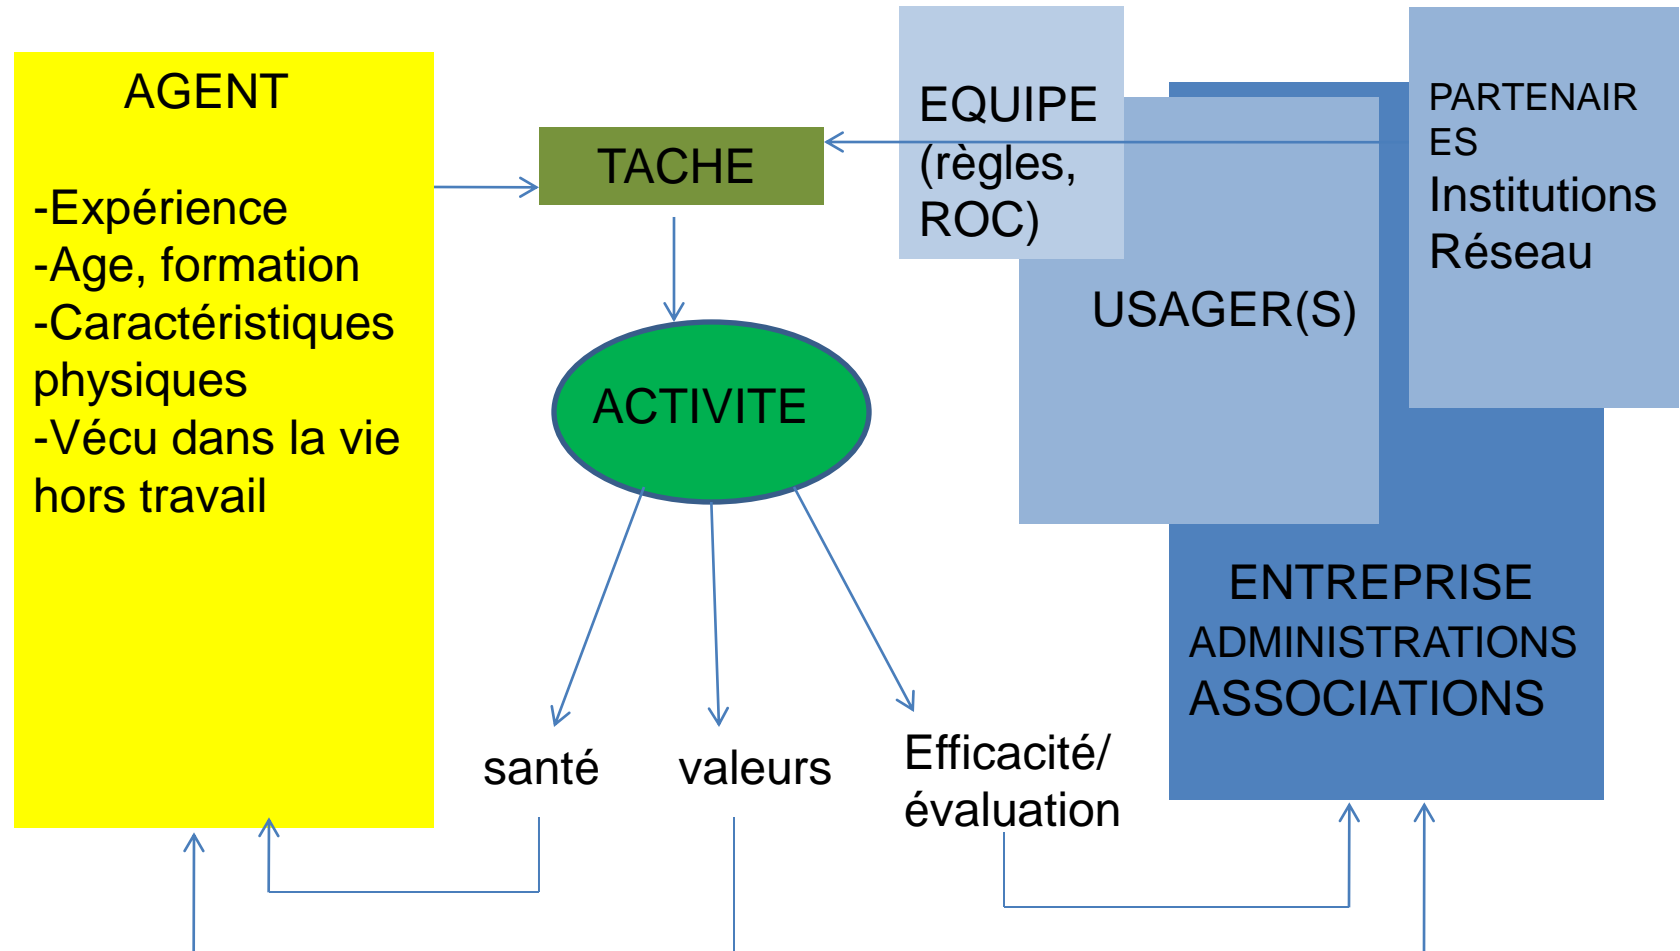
AGENT

-Expérience
-Age, formation
-Caractéristiques physiques
-Vécu dans la vie hors travail

TACHE

ACTIVITE

santé

valeurs

Efficacité/ évaluation

EQUIPE (règles, ROC)

USAGER(S)

PARTENAIRES
Institutions
Réseau

ENTREPRISE
ADMINISTRATIONS
ASSOCIATIONS